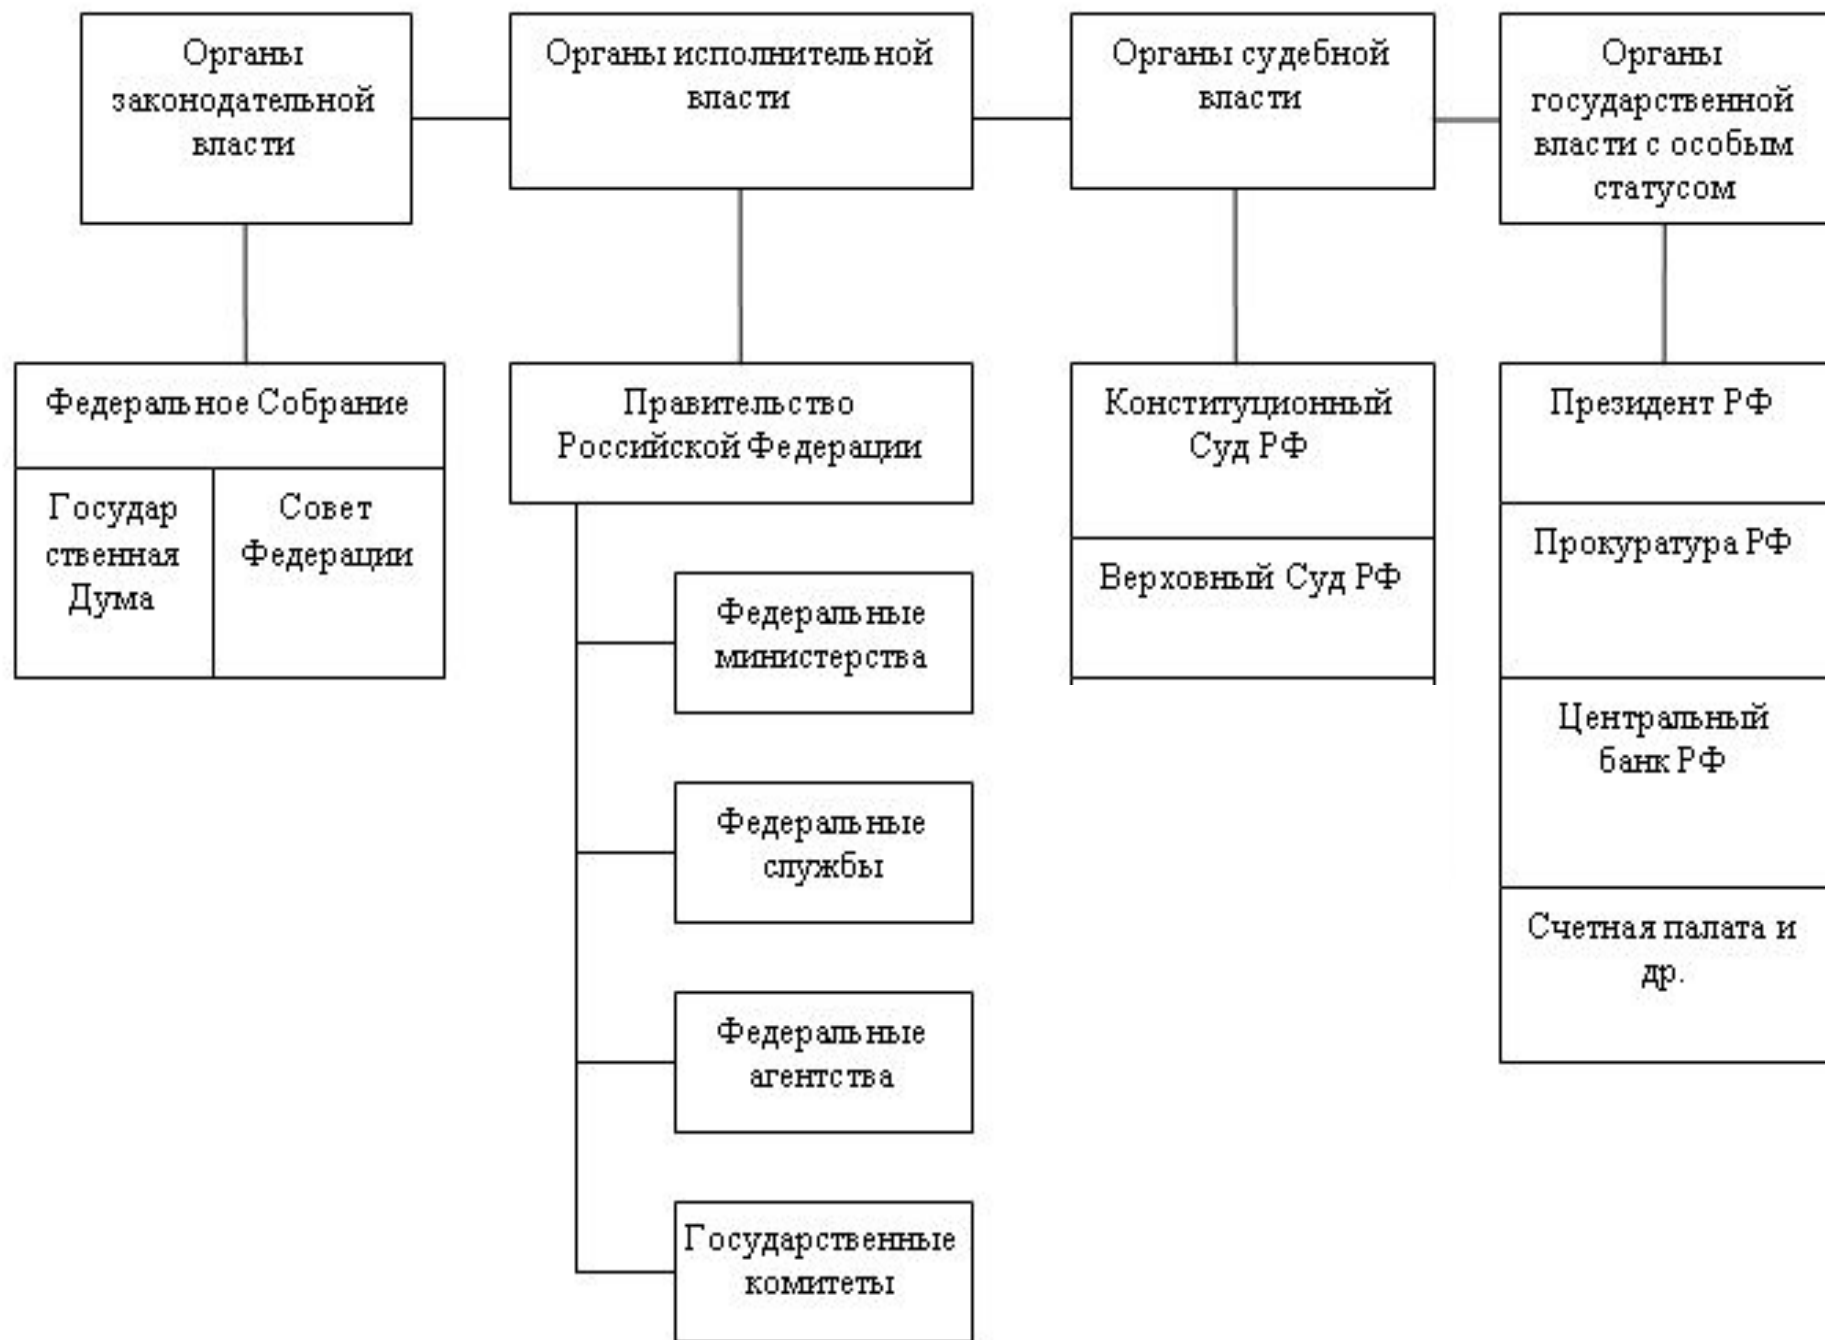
Органы законодательной власти

Органы исполнительной власти

Органы судебной власти

Органы государственной власти с особым статусом

Федеральное Собрание

Государственная Дума

Совет Федерации

Правительство Российской Федерации

Федеральные министерства

Федеральные службы

Федеральные агентства

Государственные комитеты

Конституционный Суд РФ

Верховный Суд РФ

Президент РФ

Прокуратура РФ

Центральный банк РФ

Счетная палата и др.